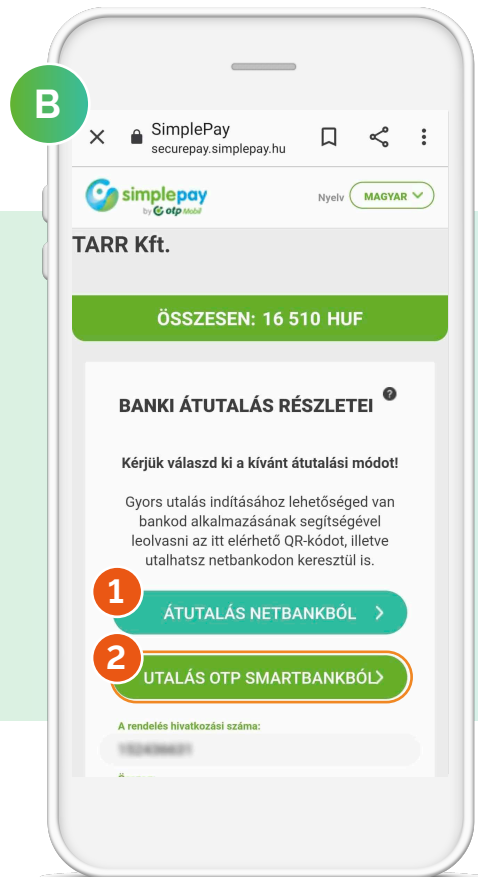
B

SimplePay
securepay.simplepay.hu

simplepay by otp Mobil

Nyelv MAGYAR

TARR Kft.

ÖSSZESEN: 16 510 HUF

BANKI ÁTUTALÁS RÉSZLETEI ?

Kérjük válaszd ki a kívánt átutalási módot!

Gyors utalás indításához lehetőséged van bankod alkalmazásának segítségével leolvasni az itt elérhető QR-kódot, illetve utalhatsz netbankodon keresztül is.

1 ÁTUTALÁS NETBANKBÓL >

2 UTALÁS OTP SMARTBANKBÓL >

A rendelés hivatkozási száma:

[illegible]